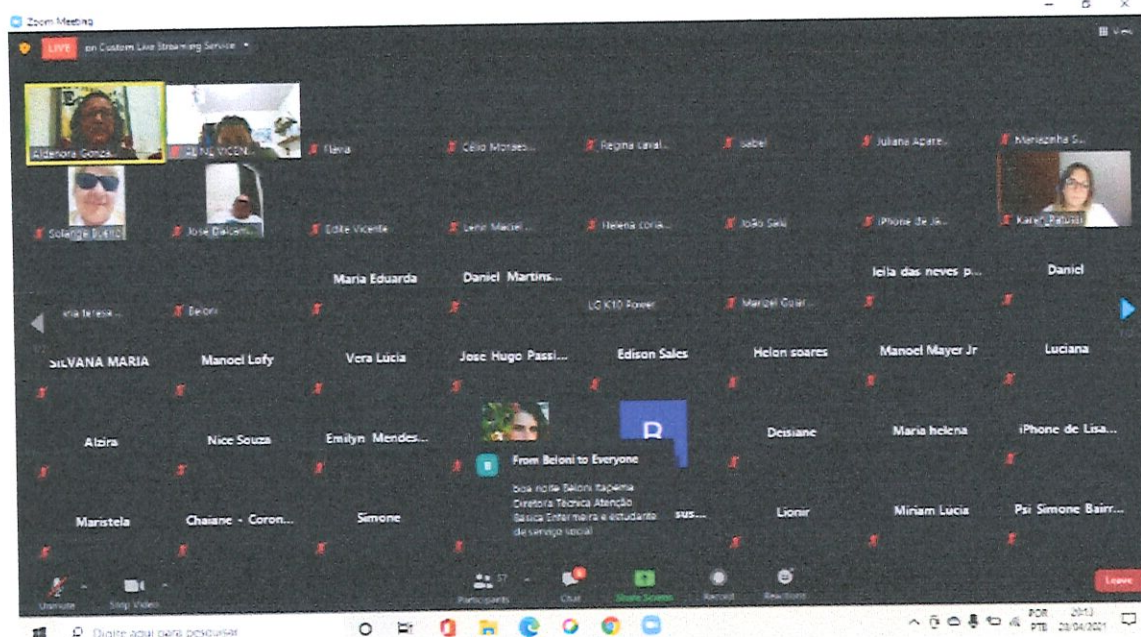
Zoom Meeting

LIVE on Custom Live Streaming Service

View

Aldenora Gonça...
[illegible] VICEN...
Flávia
Célio Moraes...
Regina caval...
Isabel
Juliana Apare...
Mariazinha S...

Solange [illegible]
Jose Dalcan...
Edite Vicente
Lenir Maciel ...
Helena coria...
João Sald
iPhone de Ja...
Karen Patussi

Maria Eduarda
Daniel Martins...
leila das neves p...
Daniel

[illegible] teresa ...
Beloni
LG K10 Power
Marizel Coler...

SILVANA MARIA
Manoel Lofy
Vera Lúcia
Jose Hugo Passi...
Edison Sales
Helon soares
Manoel Mayer Jr
Luciana

Alzira
Nice Souza
Emilyn Mendes...
Deisiane
Maria helena
iPhone de Lisa...

B

From Beloni to Everyone
boa noite Beloni Itapema Diretora Técnica Atenção Básica Enfermeira e estudante de serviço social

Maristela
Chaiane - Coron...
Simone
sus...
Lionir
Miriam Lucia
Psi Simone Bairr...

Unmute
Stop Video
Participants 57
Chat
Share Screen
Record
Reactions
Leave

Digite aqui para pesquisar
POR PTB 20:13 28/04/2021